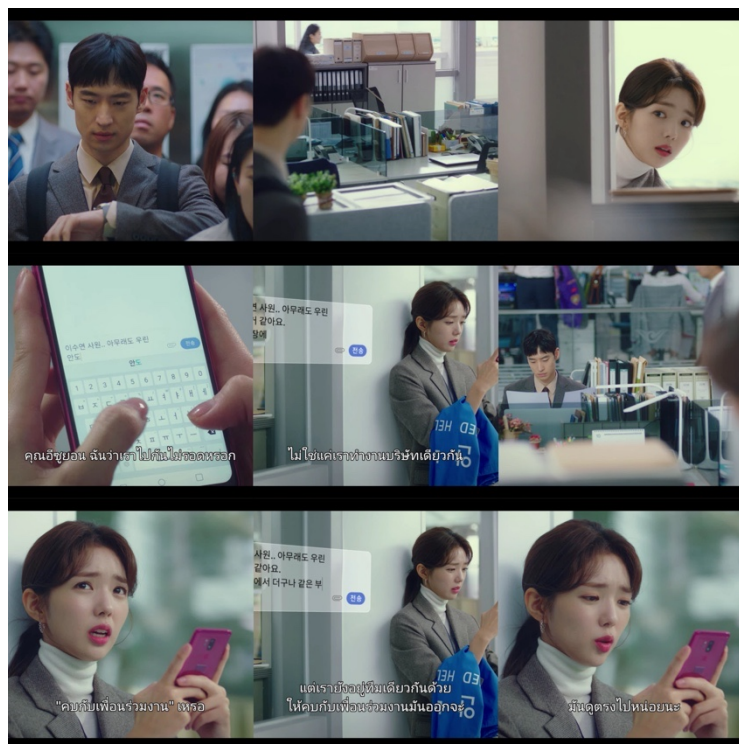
이수연 사원.. 아무래도 우린
안도
전송
คุณอีซูยอน ฉันว่าเราไปกันไม่รอดหรอก

사원.. 아무래도 우린
같아요.
엔
전송
ไม่ใช่แค่เราทำงานบริษัทเดียวกัน

"คบกับเพื่อนร่วมงาน" เหรอ

사원.. 아무래도 우린
같아요.
에서 더구나 같은 부
전송
แต่เรายังอยู่ทีมเดียวกันด้วย
ให้คบกับเพื่อนร่วมงานมันออกจะ

มันดูตรงไปหน่อยนะ